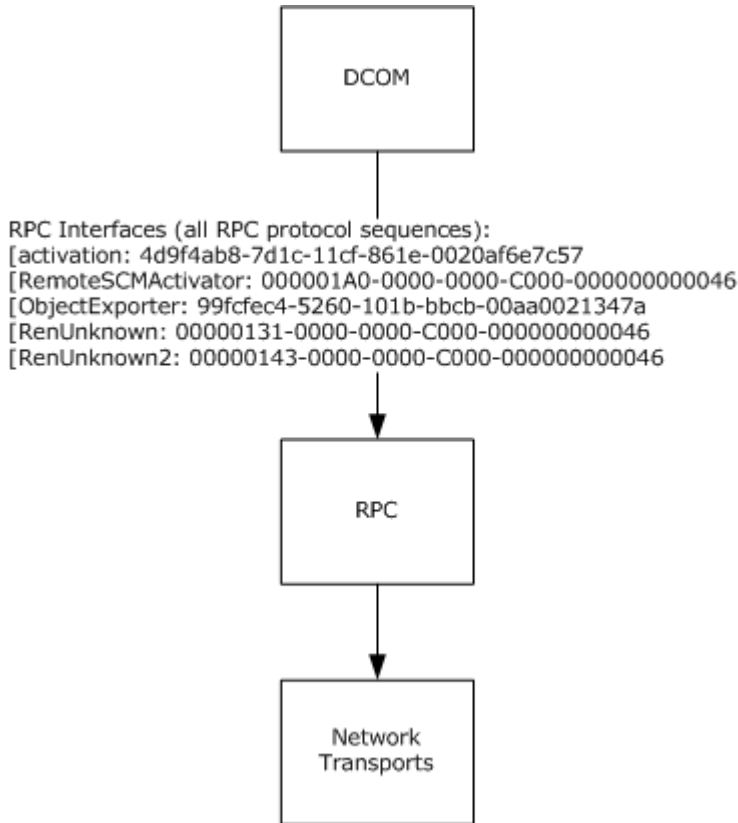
DCOM

RPC Interfaces (all RPC protocol sequences):
[activation: 4d9f4ab8-7d1c-11cf-861e-0020af6e7c57
[RemoteSCMActivator: 000001A0-0000-0000-C000-000000000046
[ObjectExporter: 99fcfec4-5260-101b-bbcb-00aa0021347a
[RenUnknown: 00000131-0000-0000-C000-000000000046
[RenUnknown2: 00000143-0000-0000-C000-000000000046

RPC

Network Transports